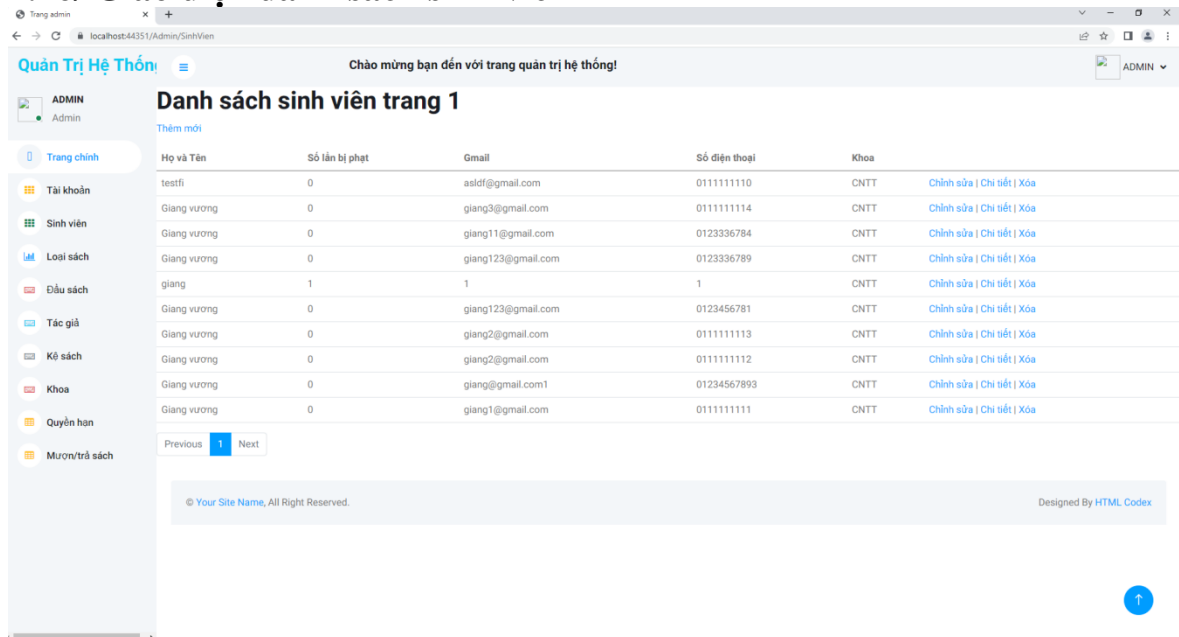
Trang admin × +

localhost:44351/Admin/SinhVien

Quản Trị Hệ Thống

Chào mừng bạn đến với trang quản trị hệ thống!

ADMIN

ADMIN
Admin

Trang chính
Tài khoản
Sinh viên
Loại sách
Đầu sách
Tác giả
Kệ sách
Khoa
Quyền hạn
Mượn/trả sách

Danh sách sinh viên trang 1

Thêm mới

| Họ và Tên | Số lần bị phạt | Gmail | Số điện thoại | Khoa | |
|---|---|---|---|---|---|
| testfi | 0 | asldf@gmail.com | 0111111110 | CNTT | Chỉnh sửa \| Chi tiết \| Xóa |
| Giang vương | 0 | giang3@gmail.com | 0111111114 | CNTT | Chỉnh sửa \| Chi tiết \| Xóa |
| Giang vương | 0 | giang11@gmail.com | 0123336784 | CNTT | Chỉnh sửa \| Chi tiết \| Xóa |
| Giang vương | 0 | giang123@gmail.com | 0123336789 | CNTT | Chỉnh sửa \| Chi tiết \| Xóa |
| giang | 1 | 1 | 1 | CNTT | Chỉnh sửa \| Chi tiết \| Xóa |
| Giang vương | 0 | giang123@gmail.com | 0123456781 | CNTT | Chỉnh sửa \| Chi tiết \| Xóa |
| Giang vương | 0 | giang2@gmail.com | 0111111113 | CNTT | Chỉnh sửa \| Chi tiết \| Xóa |
| Giang vương | 0 | giang2@gmail.com | 0111111112 | CNTT | Chỉnh sửa \| Chi tiết \| Xóa |
| Giang vương | 0 | giang@gmail.com1 | 01234567893 | CNTT | Chỉnh sửa \| Chi tiết \| Xóa |
| Giang vương | 0 | giang1@gmail.com | 0111111111 | CNTT | Chỉnh sửa \| Chi tiết \| Xóa |

Previous 1 Next

© Your Site Name, All Right Reserved.

Designed By HTML Codex